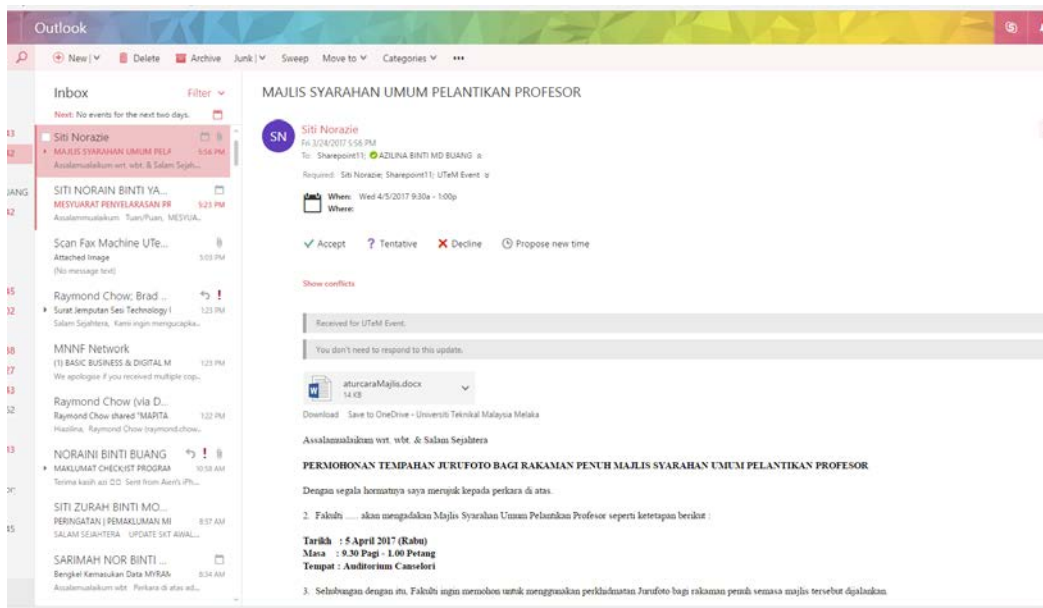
Outlook

New | Delete Archive Junk | Sweep Move to Categories •••

Inbox Filter
Next: No events for the next two days.

Siti Norazie
MAJLIS SYARAHAN UMUM PELA 5:56 PM
Assalamualaikum wrt. wbt. & Salam Sejah...

SITI NORAIN BINTI YA...
MESYUARAT PENYELARASAN PR 5:23 PM
Assalammualaikum Tuan/Puan, MESYUA...

Scan Fax Machine UTe...
Attached Image 5:03 PM
(No message text)

Raymond Chow; Brad ...
Surat Jemputan Sesi Technology I 1:23 PM
Salam Sejahtera, Kami ingin mengucapka...

MNNF Network
(1) BASIC BUSINESS & DIGITAL M 1:23 PM
We apologise if you received multiple cop...

Raymond Chow (via D...
Raymond Chow shared "MAPITA 1:22 PM
Hiazlina, Raymond Chow (raymond.chow...

NORAINI BINTI BUANG
MAKLUMAT CHECKLIST PROGRAM 10:58 AM
Terima kasih azi Sent from Aen's iPh...

SITI ZURAH BINTI MO...
PERINGATAN | PEMAKLUMAN MI 8:57 AM
SALAM SEJAHTERA UPDATE SKT AWAL...

SARIMAH NOR BINTI ...
Bengkel Kemasukan Data MYRAN 8:34 AM
Assalamualaikum wbt Perkara di atas ad...

MAJLIS SYARAHAN UMUM PELANTIKAN PROFESOR

SN Siti Norazie
Fri 3/24/2017 5:56 PM
To: Sharepoint11; AZILINA BINTI MD BUANG
Required: Siti Norazie; Sharepoint11; UTeM Event

When: Wed 4/5/2017 9:30a - 1:00p
Where:

Accept ? Tentative Decline Propose new time

Show conflicts

Received for UTeM Event.

You don't need to respond to this update.

aturcaraMajlis.docx
14 KB

Download Save to OneDrive - Universiti Teknikal Malaysia Melaka

Assalamualaikum wrt. wbt. & Salam Sejahtera

PERMOHONAN TEMPAHAN JURUFOTO BAGI RAKAMAN PENUH MAJLIS SYARAHAN UMUM PELANTIKAN PROFESOR

Dengan segala hormatnya saya merujuk kepada perkara di atas.

2. Fakulti ..... akan mengadakan Majlis Syarahan Umum Pelantikan Profesor seperti ketetapan berikut :

Tarikh : 5 April 2017 (Rabu)
Masa : 9.30 Pagi - 1.00 Petang
Tempat : Auditorium Canselori

3. Sehubungan dengan itu, Fakulti ingin memohon untuk menggunakan perkhidmatan Jurufoto bagi rakaman penuh semasa majlis tersebut dijalankan.